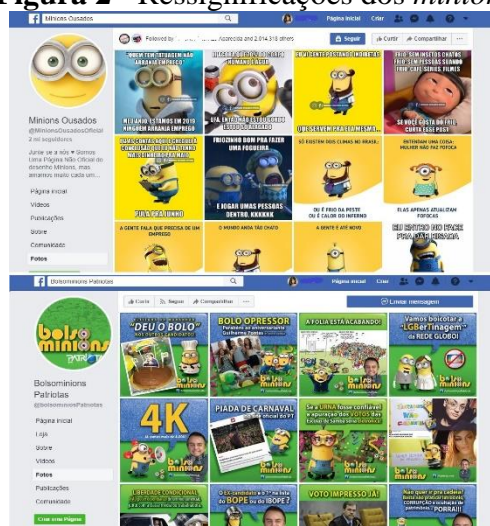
Figura 2 – Ressignificações dos minions

Minions Ousados

Página inicial Criar

Followed by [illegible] Aparecida and 2.014.318 others

Seguir Curtir Compartilhar

Minions Ousados
@MinionsOusadosOficial
2 mil seguidores

Junte-se a nós ♥ Somos uma Página Não Oficial do desenho Minions, mas amamos muito cada um...

Página inicial
Vídeos
Publicações
Sobre
Comunidade
Fotos

QUEM TEM TATUAGEM NÃO ARRANJA EMPREGO
NÃO JURA, ESTAMOS EM 2019 NINGUÉM ARRANJA EMPREGO

UFA, ENTÃO NÃO ESTOU TODO ERRADO

SÓ EXISTEM DOIS CLIMAS NO BRASIL: OU É FRIO DA PESTE OU É CALOR DO INFERNO

SE VOCÊ GOSTA DO FRIO, CURTA ESSE POST

FUI A PRA UNHO

E JOGAR UMAS PESSOAS DENTRO, KKKKKK

ENTENDAM UMA COISA: MULHER NÃO FAZ FOFOCA
ELAS APENAS ATUALIZAM FOFOCAS

A GENTE FALA QUE PRECISA DE UM EMPREGO

O MUNDO AINDA TÃO CHATO

A GENTE É ATÉ NOVO

EU ENTRO NO FACE PRA VER BESTEIRA

Bolsominions Patriotas

Curtir Seguir Compartilhar

Enviar mensagem

bolsominions Patriotas

Bolsominions Patriotas
@bolsominionsPatriotas

Página inicial
Loja
Sobre
Vídeos
Fotos
Publicações
Comunidade

Criar uma Página

"DEU O BOLO"

BOLO OPRESSOR

A FOLIA ESTÁ ACABANDO!

Vamos boicotar a "LGBerTinagem" da REDE GLOBO!

4K

PIADA DE CARNAVAL

bolsominions

VOTO IMPRESSO JÁ!

BOPE

IBOPE